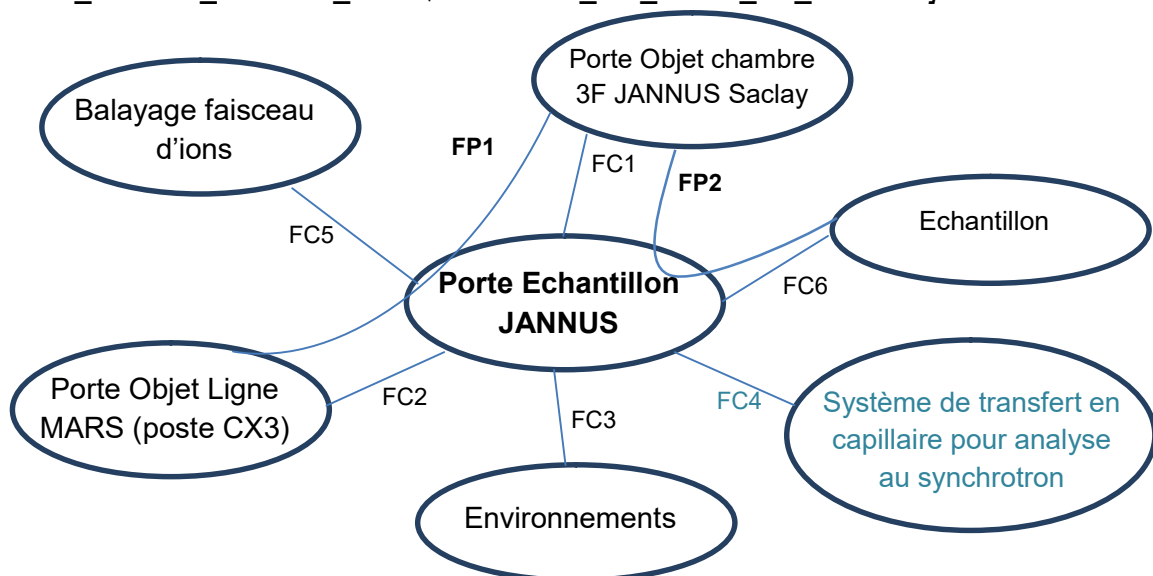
Porte Objet chambre 3F JANNUS Saclay

Balayage faisceau d'ions

FP1

FC1

FP2

Echantillon

FC5

Porte Echantillon JANNUS

FC6

Porte Objet Ligne MARS (poste CX3)

FC2

FC3

FC4

Système de transfert en capillaire pour analyse au synchrotron

Environnements